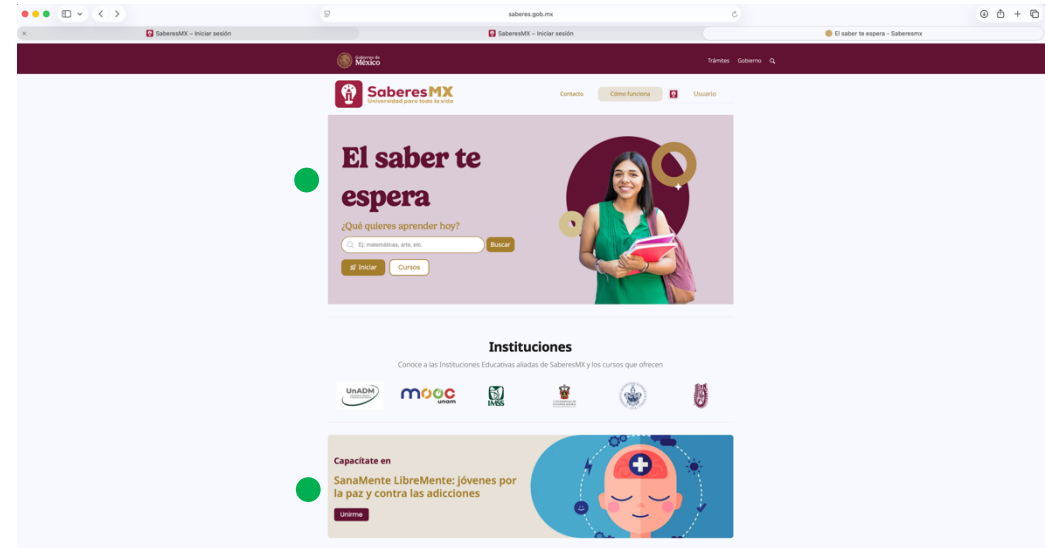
saberes.gob.mx

SaberesMX – Iniciar sesión
SaberesMX – Iniciar sesión
El saber te espera - Saberesmx

Gobierno de México
Trámites Gobierno

SaberesMX
Universidad para toda la vida

Contacto
Cómo funciona
Usuario

El saber te espera
¿Qué quieres aprender hoy?
Ej: matemáticas, arte, etc.
Buscar
Iniciar
Cursos

Instituciones
Conoce a las Instituciones Educativas aliadas de SaberesMX y los cursos que ofrecen

UnADM
mooc unam
IMSS

Capacítate en
SanaMente LibreMente: jóvenes por la paz y contra las adicciones
Unirme